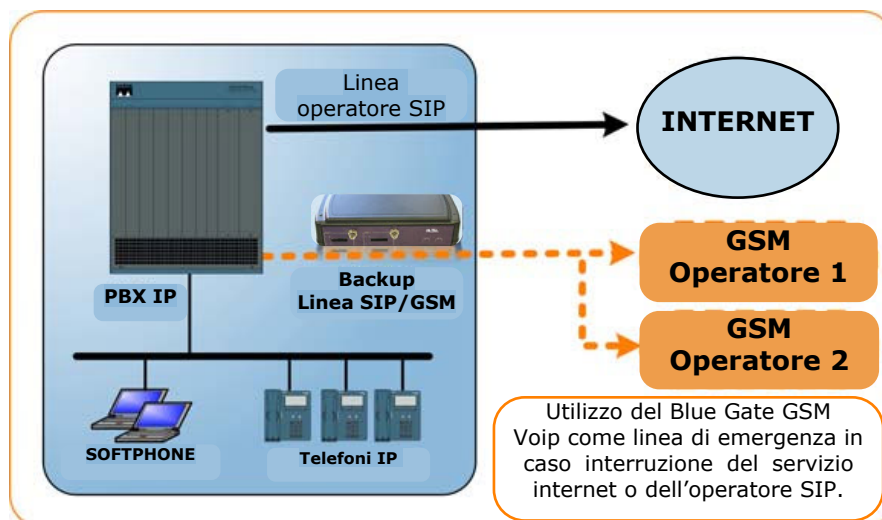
Linea operatore SIP

INTERNET

GSM Operatore 1

GSM Operatore 2

Backup Linea SIP/GSM

PBX IP

SOFTPHONE

Telefoni IP

Utilizzo del Blue Gate GSM Voip come linea di emergenza in caso interruzione del servizio internet o dell'operatore SIP.